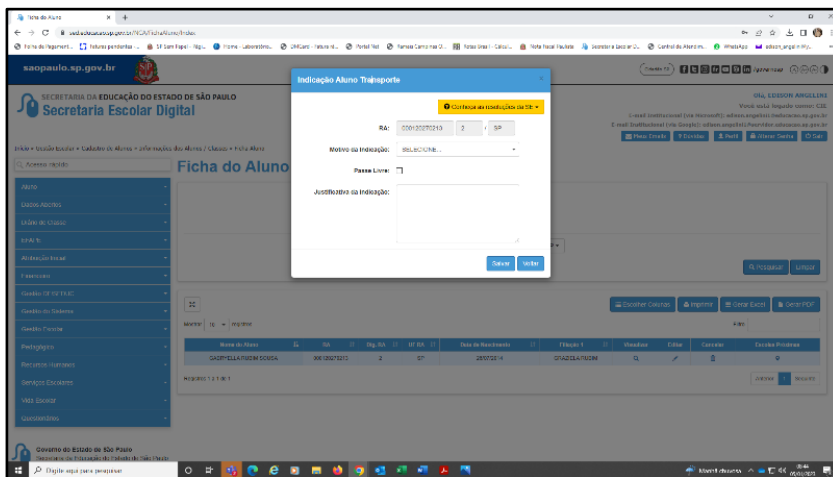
Ficha do Aluno

sed.educacao.sp.gov.br/NCA/FichaAluno/Index

saopaulo.sp.gov.br

SECRETARIA DA EDUCAÇÃO DO ESTADO DE SÃO PAULO
Secretaria Escolar Digital

Início > Gestão Escolar > Cadastro de Alunos > Informações dos Alunos / Classes > Ficha Aluno

Acesso rápido

Ficha do Aluno

Aluno
Dados Abertos
Diário de Classe
EFAPE
Atribuição Inicial
Frequência
Gestão DE/SE/UC
Gestão do Sistema
Gestão Escolar
Pedagógico
Recursos Humanos
Serviços Escolares
Vida Escolar
Questionários

Governo do Estado de São Paulo
Secretaria da Educação do Estado de São Paulo

Indicação Aluno Transporte

Conheça as Resoluções da SE

RA: 000120270213 2 SP

Motivo da Indicação: SELECIONE...

Passe Livre:

Justificativa da Indicação:

Salvar Voltar

Escolher Colunas Imprimir Gerar Excel Gerar PDF

Mostrar 10 registros

| Nome do Aluno | RA | Dig. RA | UF RA | Data de Nascimento | Filiação 1 | Visualizar | Editar | Carteira | Escolher Próximo |
|---|---|---|---|---|---|---|---|---|---|
| GABRYELLA RUDIM SOUSA | 000120270213 | 2 | SP | 28/07/2014 | GRAZIELA RUDIM | | | | |

Registros 1 a 1 de 1

Anterior 1 Próximo

Pesquisar Limpar

Digite aqui para pesquisar